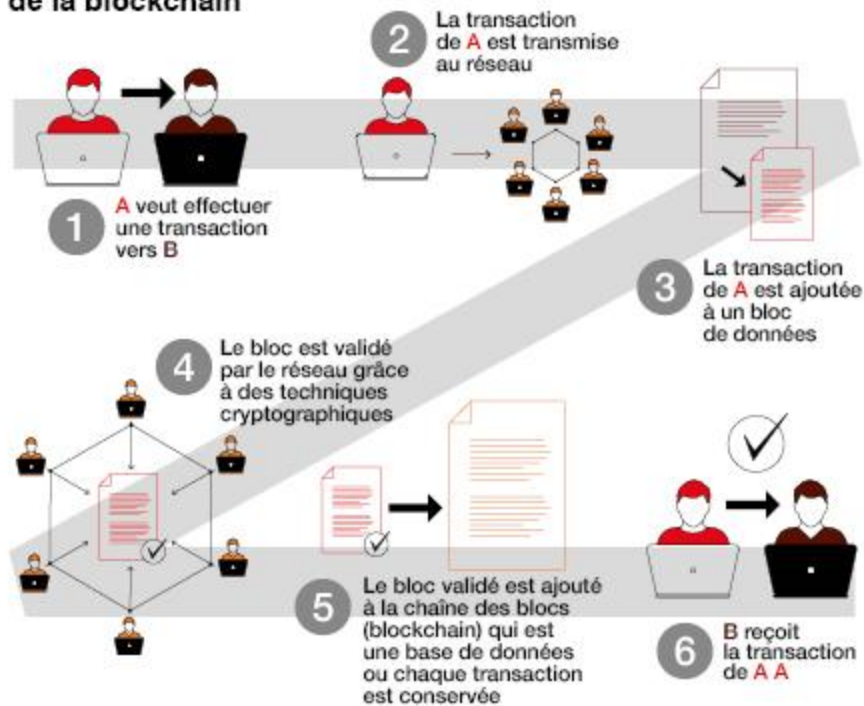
de la blockchain

1 A veut effectuer une transaction vers B

2 La transaction de A est transmise au réseau

3 La transaction de A est ajoutée à un bloc de données

4 Le bloc est validé par le réseau grâce à des techniques cryptographiques

5 Le bloc validé est ajouté à la chaîne des blocs (blockchain) qui est une base de données ou chaque transaction est conservée

6 B reçoit la transaction de A A